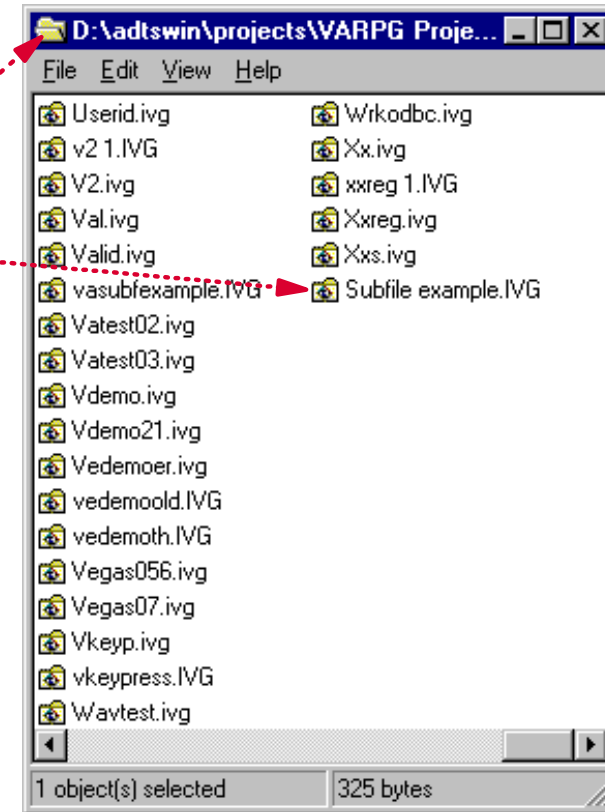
D:\adtswin\projects\VARPG Proje...

File Edit View Help

Userid.ivg
v2 1.IVG
V2.ivg
Val.ivg
Valid.ivg
vasubfexample.IVG
Vatest02.ivg
Vatest03.ivg
Vdemo.ivg
Vdemo21.ivg
Vedemoer.ivg
vedemoold.IVG
vedemoth.IVG
Vegas056.ivg
Vegas07.ivg
Vkeyp.ivg
vkeypress.IVG
Wavtest.ivg

Wrkodbc.ivg
Xx.ivg
xxreg 1.IVG
Xxreg.ivg
Xxs.ivg
Subfile example.IVG

1 object(s) selected
325 bytes